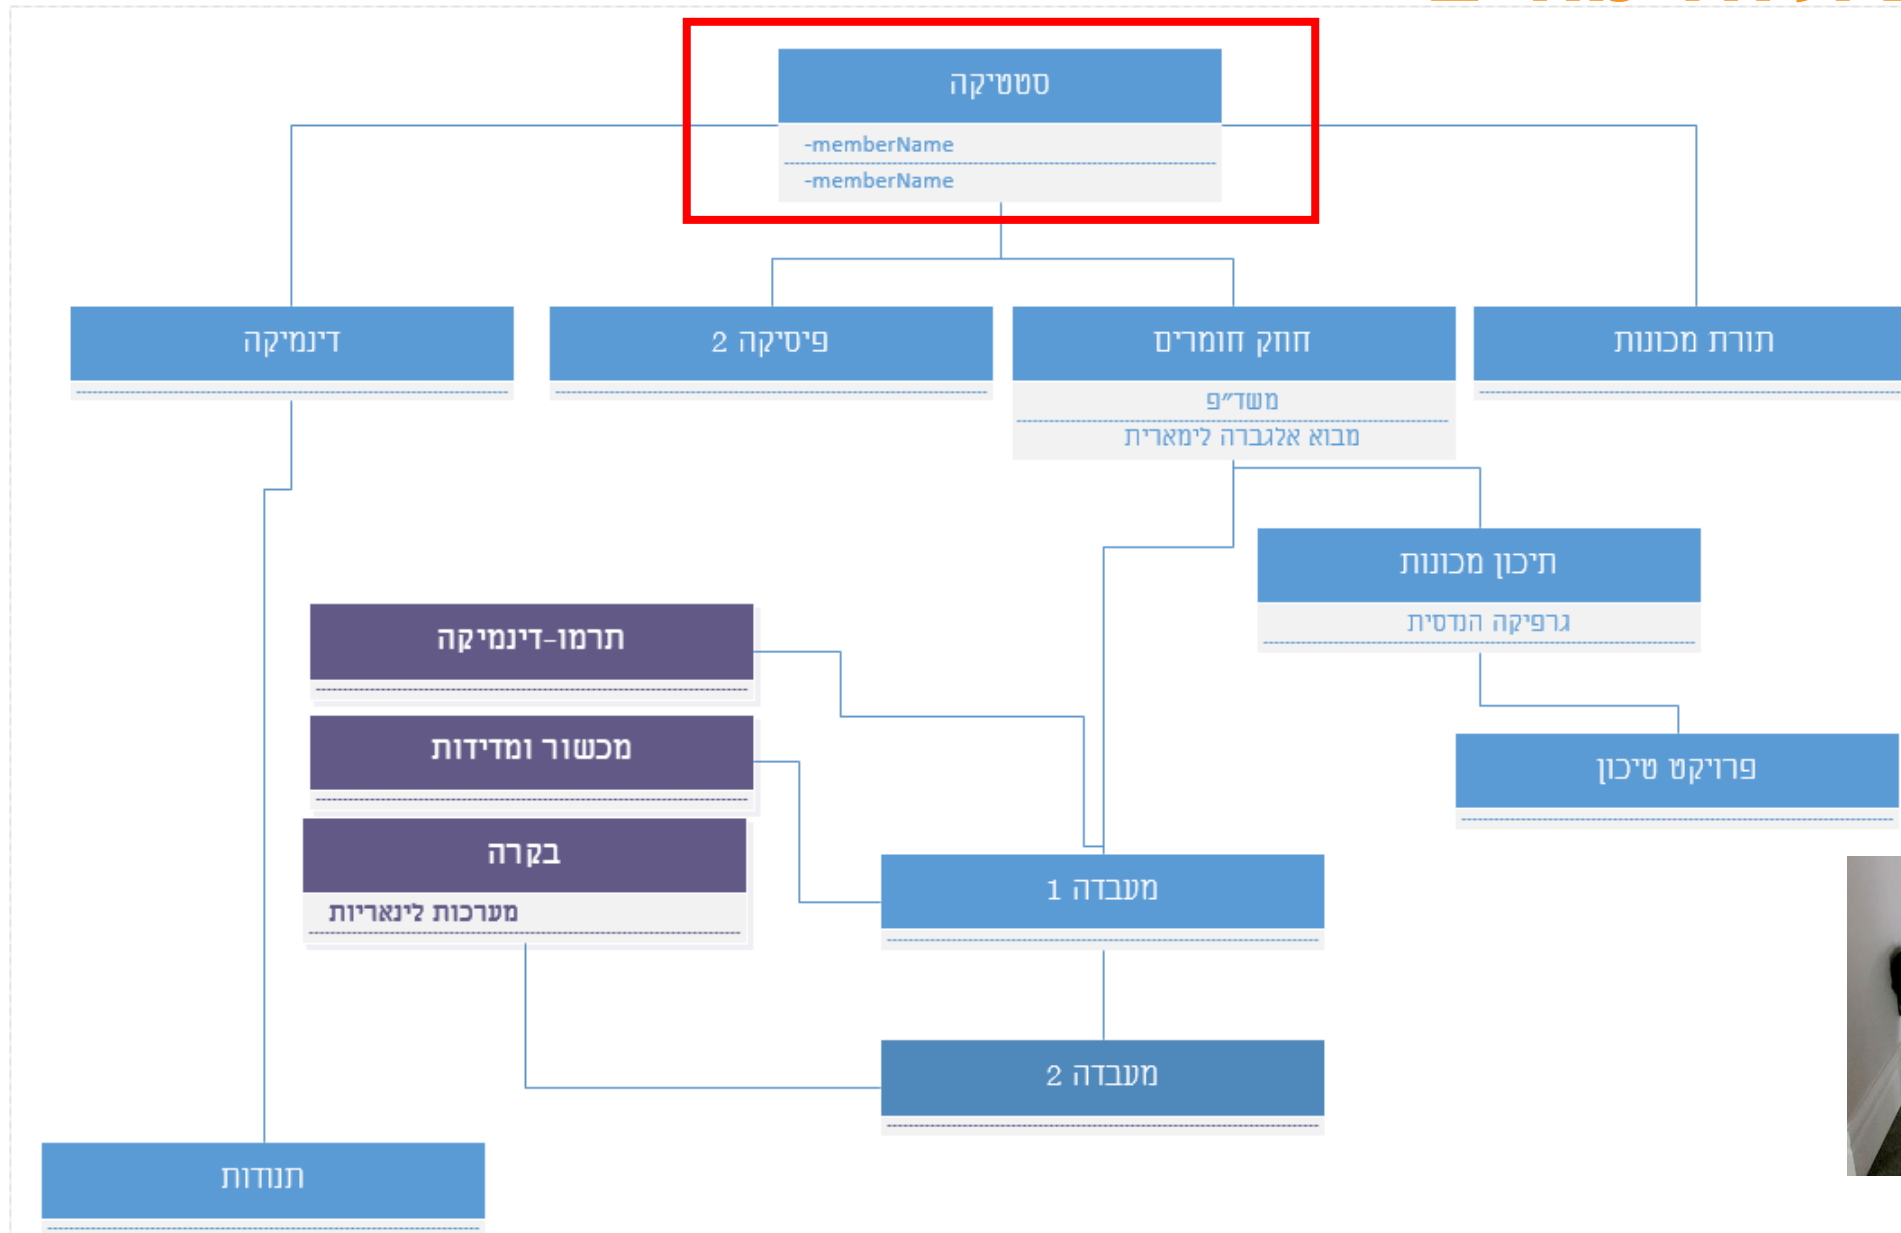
סטטיקה
-memberName
-memberName

דינמיקה

פיסיקה 2

חוזק חומרים
משד"פ
מבוא אלגברה לינארית

תורת מכונות

תיכון מכונות
גרפיקה הנדסית

פרויקט תיכון

תרמו-דינמיקה

מכשור ומדידות

בקרה
מערכות לינאריות

מעבדה 1

מעבדה 2

תנודות